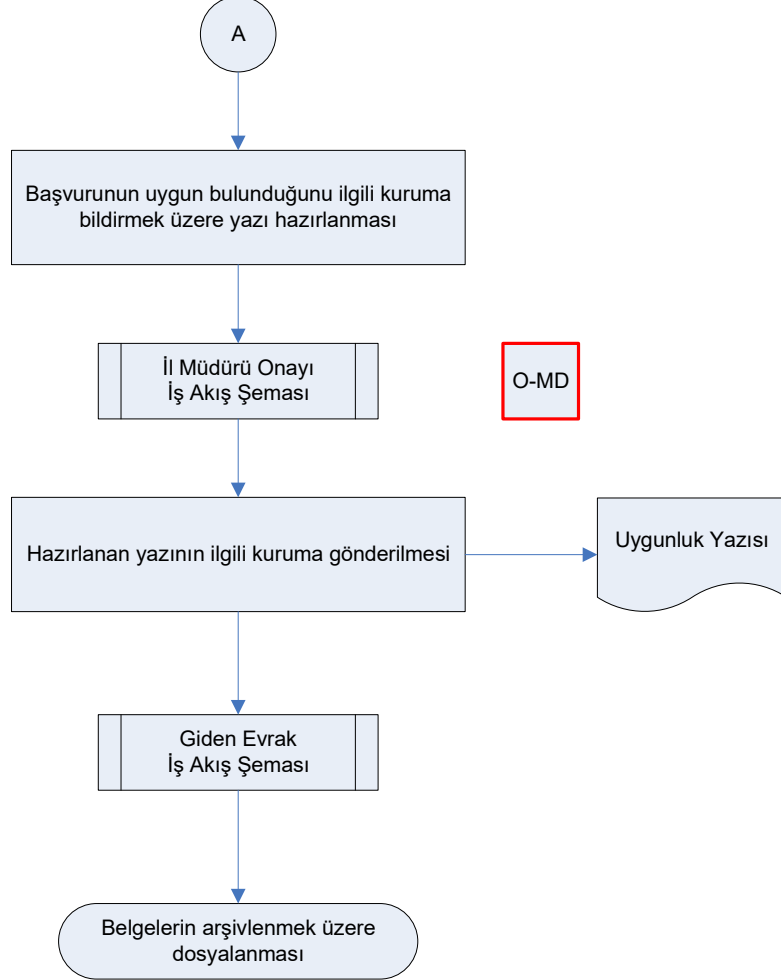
A

Başvurunun uygun bulunduğunu ilgili kuruma bildirmek üzere yazı hazırlanması

İl Müdürü Onayı
İş Akış Şeması

O-MD

Hazırlanan yazının ilgili kuruma gönderilmesi

Uygunluk Yazısı

Giden Evrak
İş Akış Şeması

Belgelerin arşivlenmek üzere dosyalanması